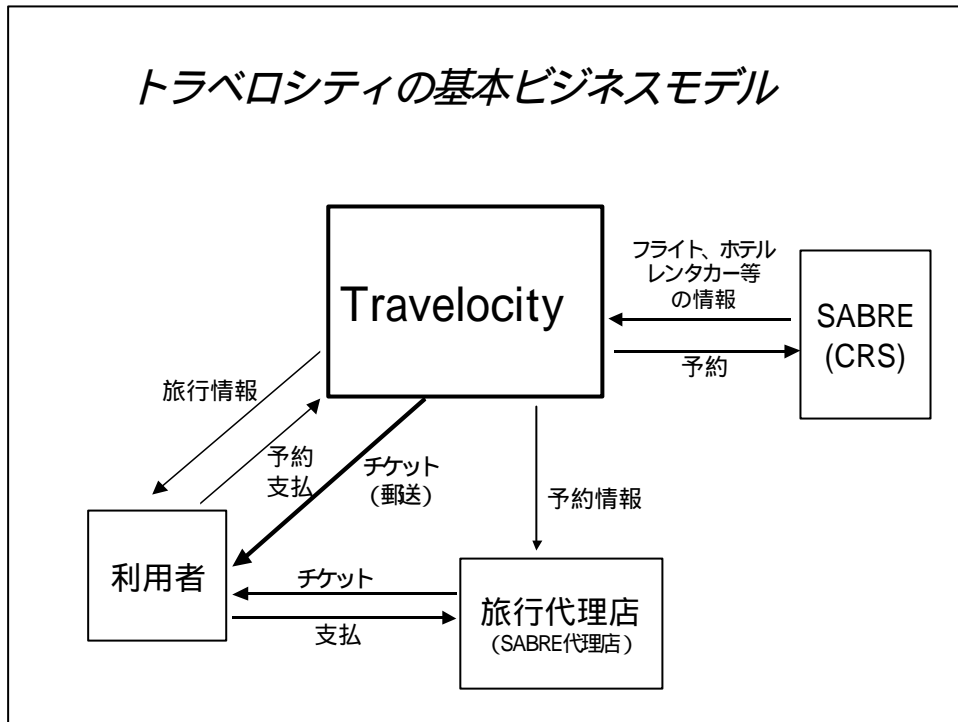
トラベロシティの基本ビジネスモデル

Travelocity

フライト、ホテル
レンタカー等
の情報

SABRE
(CRS)

予約

旅行情報

予約
支払

チケット
(郵送)

予約情報

利用者

チケット

支払

旅行代理店
(SABRE代理店)